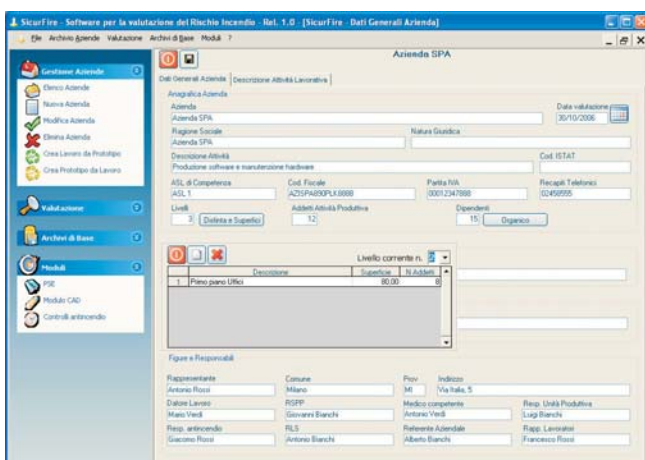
SicurFire - Software per la valutazione del Rischio Incendio - Rel. 1.0 - [SicurFire - Dati Generali Azienda]

File Archivio Aziende Valutazione Archivi di Base Moduli ?

Gestione Aziende
Elenco Aziende
Nuova Azienda
Modifica Azienda
Elimina Azienda
Crea Lavoro da Prototipo
Crea Prototipo da Lavoro

Valutazione

Archivi di Base

Moduli
PSE
Modulo CAD
Controlli antincendio

Azienda SPA

Dati Generali Azienda | Descrizione Attività Lavorativa

Anagrafica Azienda
Azienda
Azienda SPA
Data valutazione
30/10/2006
Ragione Sociale
Azienda SPA
Natura Giuridica
Descrizione Attività
Produzione software e manutenzione hardware
Cod. ISTAT
ASL di Competenza
ASL 1
Cod. Fiscale
AZSPA890PLK8888
Partita IVA
00012347888
Recapiti Telefonici
02456555
Livelli
3
Definisci e Superfici
Addetti Attività Produttiva
12
Dipendenti
15
Organico

Livello corrente n. 1

| | Descrizione | Superficie | N.Addetti |
|---|---|---|---|
| 1 | Primo piano Uffici | 80,00 | 8 |

Figure e Responsabili
Rappresentante
Antonio Rossi
Comune
Milano
Prov
MI
Indirizzo
Via Italia, 5
Datore Lavoro
Mario Verdi
RSPP
Giovanni Bianchi
Medico competente
Antonio Verdi
Resp. Unità Produttiva
Luigi Bianchi
Resp. antincendio
Giacomo Rossi
RLS
Antonio Bianchi
Referente Aziendale
Alberto Bianchi
Rapp. Lavoratori
Francesco Rossi